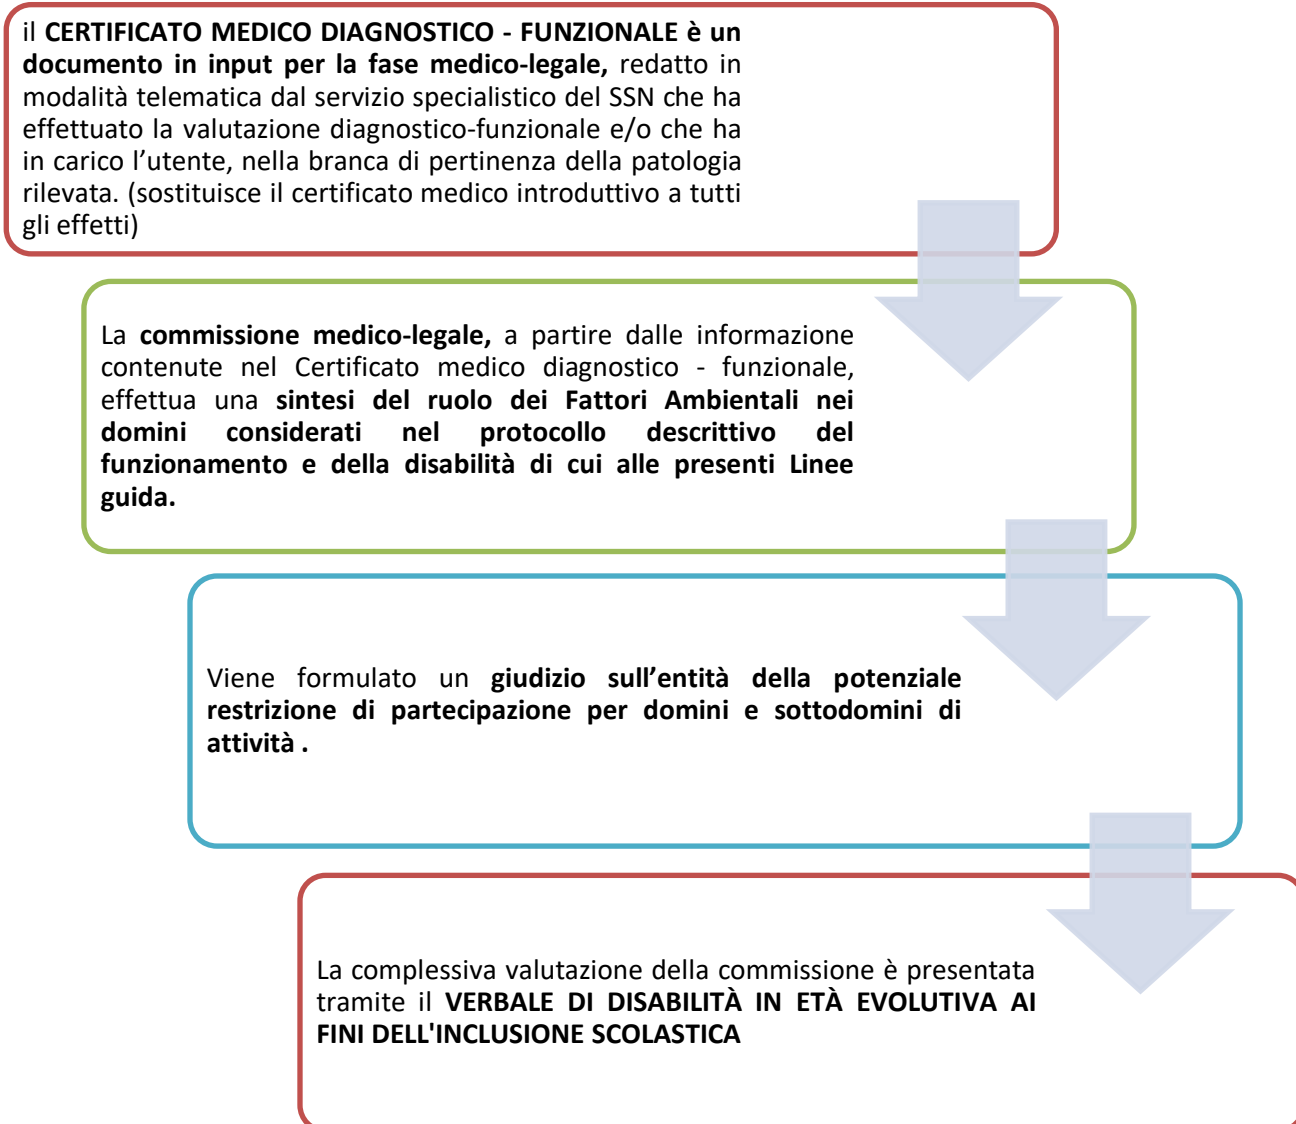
il CERTIFICATO MEDICO DIAGNOSTICO - FUNZIONALE è un documento in input per la fase medico-legale, redatto in modalità telematica dal servizio specialistico del SSN che ha effettuato la valutazione diagnostico-funzionale e/o che ha in carico l'utente, nella branca di pertinenza della patologia rilevata. (sostituisce il certificato medico introduttivo a tutti gli effetti)

La commissione medico-legale, a partire dalle informazione contenute nel Certificato medico diagnostico - funzionale, effettua una sintesi del ruolo dei Fattori Ambientali nei domini considerati nel protocollo descrittivo del funzionamento e della disabilità di cui alle presenti Linee guida.

Viene formulato un giudizio sull'entità della potenziale restrizione di partecipazione per domini e sottodomini di attività .

La complessiva valutazione della commissione è presentata tramite il VERBALE DI DISABILITÀ IN ETÀ EVOLUTIVA AI FINI DELL'INCLUSIONE SCOLASTICA